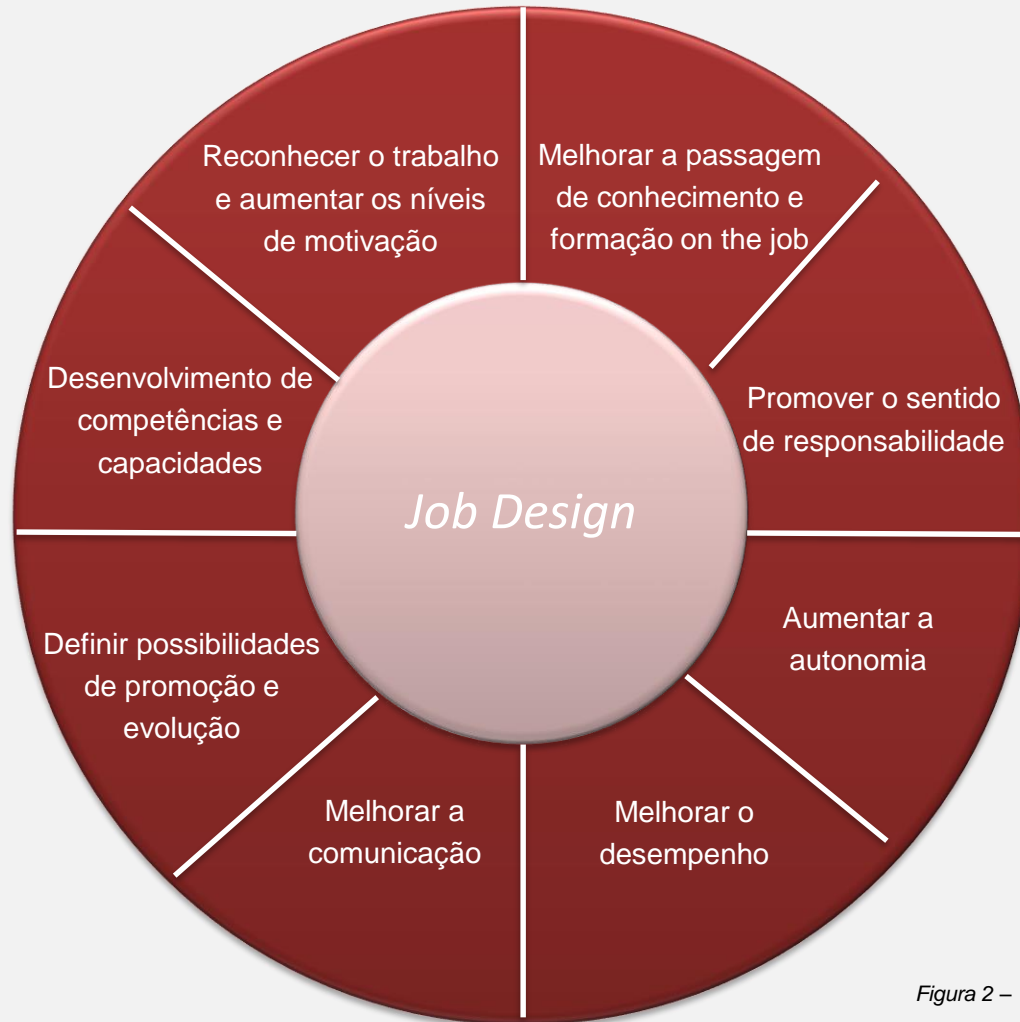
Reconhecer o trabalho e aumentar os níveis de motivação

Melhorar a passagem de conhecimento e formação on the job

Promover o sentido de responsabilidade

Aumentar a autonomia

Melhorar o desempenho

Melhorar a comunicação

Definir possibilidades de promoção e evolução

Desenvolvimento de competências e capacidades

Job Design

Figura 2 –